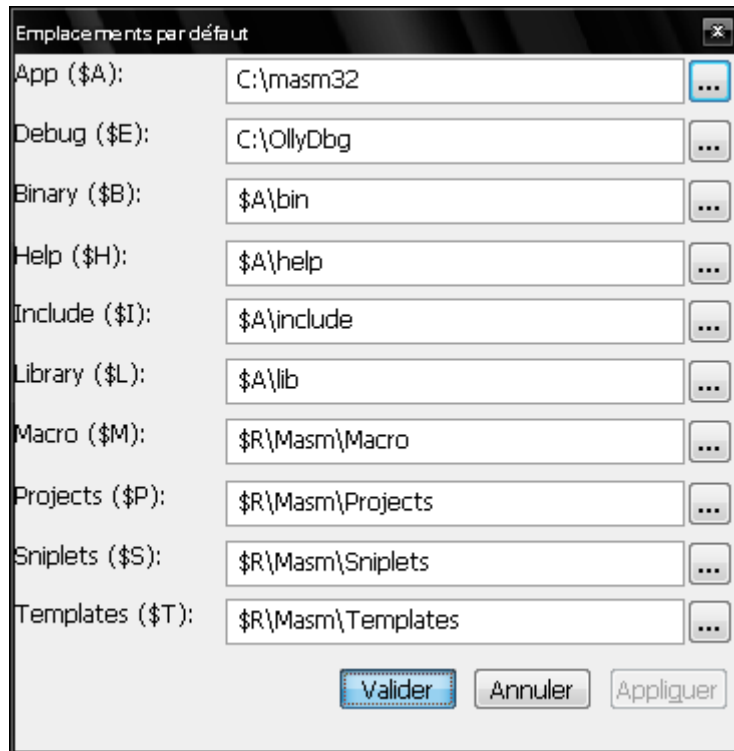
Emplacements par défaut

App ($A): C:\masm32 ...

Debug ($E): C:\OllyDbg ...

Binary ($B): $A\bin ...

Help ($H): $A\help ...

Include ($I): $A\include ...

Library ($L): $A\lib ...

Macro ($M): $R\Masm\Macro ...

Projects ($P): $R\Masm\Projects ...

Sniplets ($S): $R\Masm\Sniplets ...

Templates ($T): $R\Masm\Templates ...

Valider Annuler Appliquer